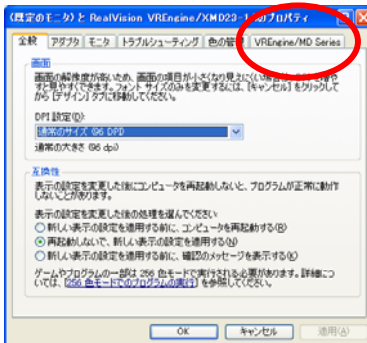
(既定のモニタ) と RealVision VREngine/XMD23-1 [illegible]プロパティ

全般 | アダプタ | モニタ | トラブルシューティング | 色の管理 | VREngine/MD Series

画面
画面の解像度が高いため、画面の項目が小さくなり見えにくい場合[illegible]すと見やすくできます。フォント サイズのみを変更するには、[キャンセル] をクリックしてから [デザイン] タブに移動してください。

DPI 設定(D):
通常のサイズ (96 DPI)
通常の大きさ (96 dpi)

互換性
表示の設定を変更した後にコンピュータを再起動しないと、プログラムが正常に動作しないことがあります。

表示の設定を変更した後の処理を選んでください
新しい表示の設定を適用する前に、コンピュータを再起動する(R)
再起動しないで、新しい表示の設定を適用する(U)
新しい表示の設定を適用する前に、確認のメッセージを表示する(K)

ゲームやプログラムの一部は 256 色モードで実行される必要があります。詳細については、[256 色モードでのプログラムの実行] を参照してください。

OK | キャンセル | 適用(A)